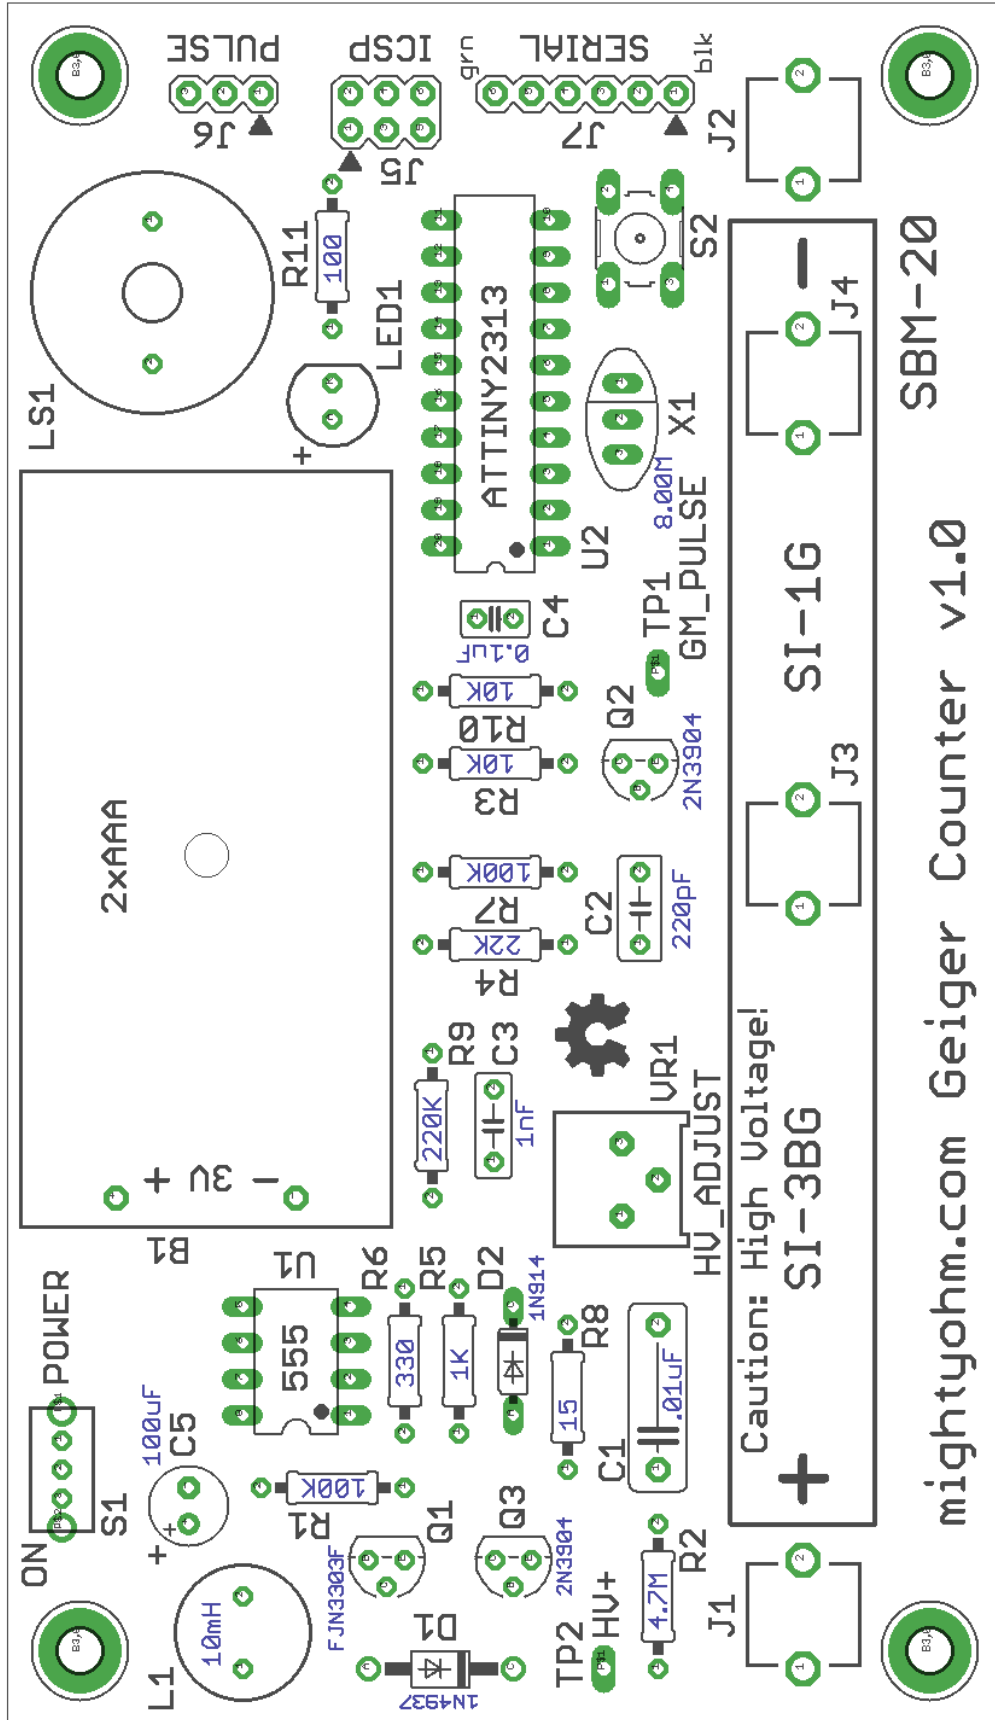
PULSE
J6
ICSP
J5
grn
SERIAL
blk
J7
J2
R11
100
LED1
LS1
+
ATTINY2313
U2
S2
SBM-20
J4
X1
8.00M
2xAAA
C4
0.1uF
TP1
GM_PULSE
10K
R10
Q2
10K
R3
2N3904
SI-1G
J3
100K
R7
C2
220pF
22K
R4
R9
C3
220K
1nF
VR1
HV_ADJUST
Caution: High Voltage!
SI-3BG
+ 3V −
B1
U1
555
R6
330
R5
1K
D2
1N914
R8
15
.01uF
C1
mightyohm.com Geiger Counter v1.0
POWER
ON
S1
100uF
C5
+
100K
R1
Q1
FJN3303F
Q3
2N3904
R2
4.7M
L1
10mH
D1
1N4937
TP2
HV+
J1